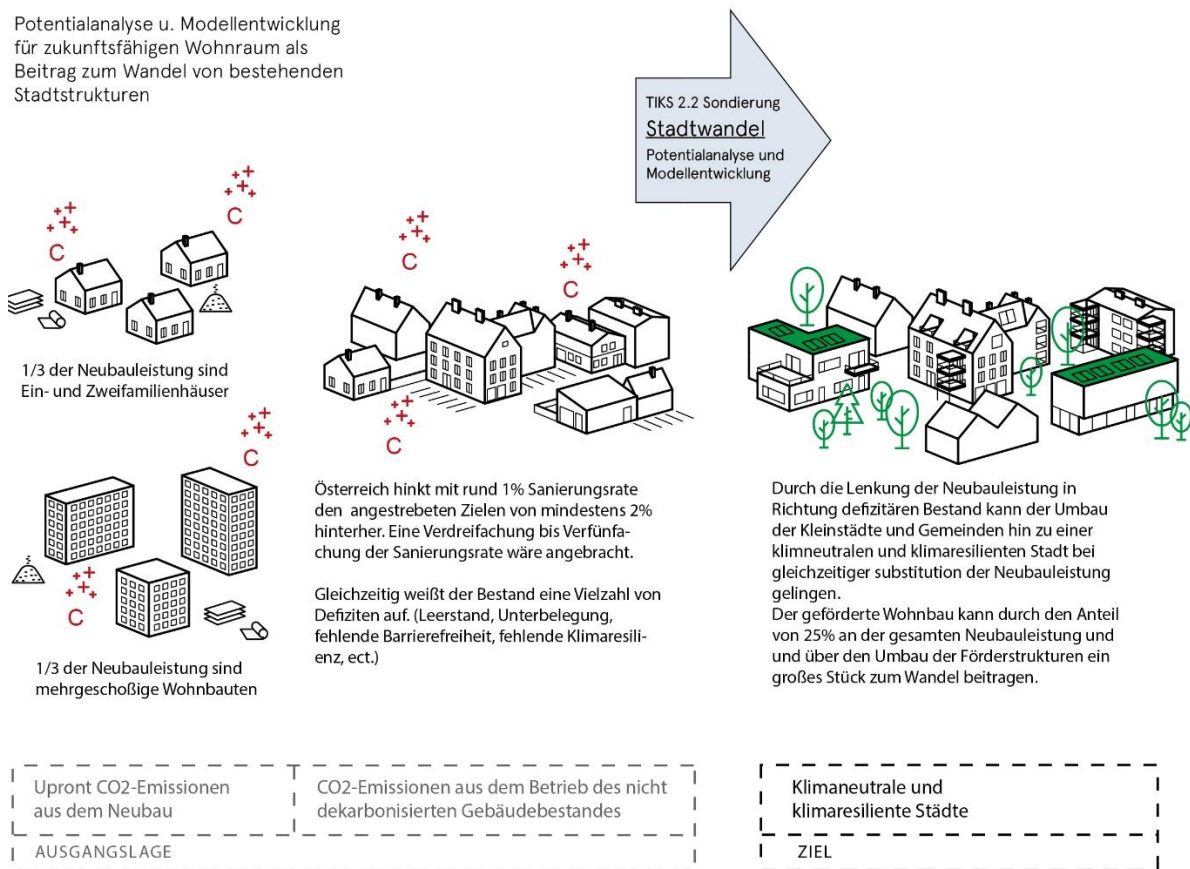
Potentialanalyse u. Modellentwicklung für zukunftsfähigen Wohnraum als Beitrag zum Wandel von bestehenden Stadtstrukturen

TIKS 2.2 Sondierung
Stadtwandel
Potentialanalyse und Modellentwicklung

C

C

C

C

C

C

1/3 der Neubauleistung sind Ein- und Zweifamilienhäuser

1/3 der Neubauleistung sind mehrgeschoßige Wohnbauten

Österreich hinkt mit rund 1% Sanierungsrate den angestrebeten Zielen von mindestens 2% hinterher. Eine Verdreifachung bis Verfünfachung der Sanierungsrate wäre angebracht.

Gleichzeitig weißt der Bestand eine Vielzahl von Defiziten auf. (Leerstand, Unterbelegung, fehlende Barrierefreiheit, fehlende Klimaresilienz, ect.)

Durch die Lenkung der Neubauleistung in Richtung defizitären Bestand kann der Umbau der Kleinstädte und Gemeinden hin zu einer klimneutralen und klimaresilienten Stadt bei gleichzeitiger substitution der Neubauleistung gelingen.
Der geförderte Wohnbau kann durch den Anteil von 25% an der gesamten Neubauleistung und und über den Umbau der Förderstrukturen ein großes Stück zum Wandel beitragen.

Upront CO2-Emissionen aus dem Neubau

CO2-Emissionen aus dem Betrieb des nicht dekarbonisierten Gebäudebestandes

AUSGANGSLAGE

Klimaneutrale und klimaresiliente Städte

ZIEL